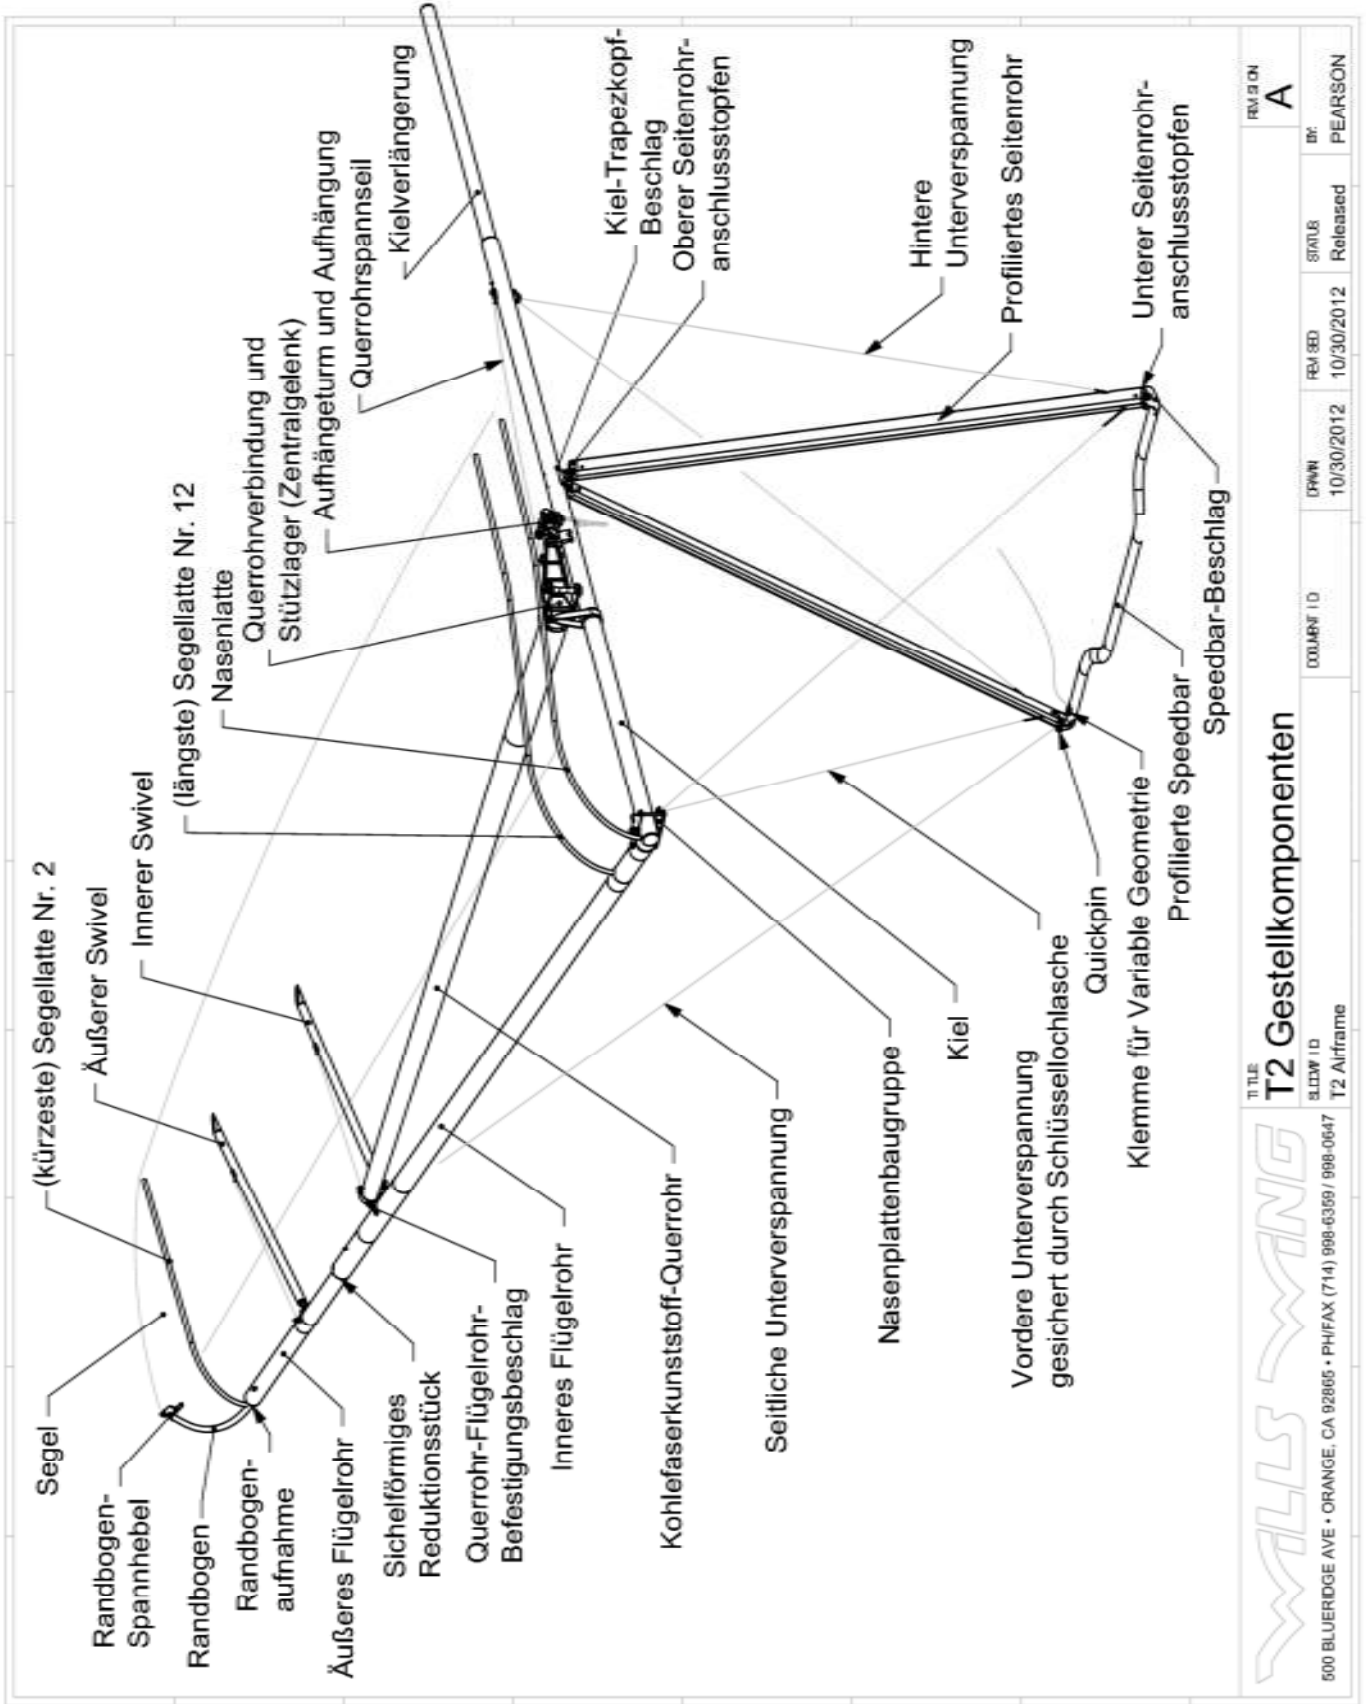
Segel

Randbogen-Spannhebel

Randbogen

Randbogen-aufnahme

Äußeres Flügelrohr

Sichelförmiges Reduktionsstück

Querrohr-Flügelrohr-Befestigungsbeschlag

Inneres Flügelrohr

Kohlefaserkunststoff-Querrohr

Seitliche Unterverspannung

Nasenplattenbaugruppe

Vordere Unterverspannung gesichert durch Schlüssellochlasche

Kiel

Quickpin

Klemme für Variable Geometrie

Profilierte Speedbar

Speedbar-Beschlag

(kürzeste) Segellatte Nr. 2

Äußerer Swivel

Innerer Swivel

(längste) Segellatte Nr. 12

Nasenlatte

Querrohrverbindung und Stützlager (Zentralgelenk)

Aufhängeturm und Aufhängung

Querrohrspannseil

Kielverlängerung

Kiel-Trapezkopf-Beschlag

Oberer Seitenrohr-anschlussstopfen

Hintere Unterverspannung

Profiliertes Seitenrohr

Unterer Seitenrohr-anschlussstopfen

WILLS WING

500 BLUERIDGE AVE • ORANGE, CA 92865 • PH/FAX (714) 998-6359 / 998-0647

TITLE
T2 Gestellkomponenten

SLDDRW I.D.
T2 Airframe

DOCUMENT I.D.

DRAWN
10/30/2012

REV SED
10/30/2012

STATUS
Released

BY:
PEARSON

REVISION
A